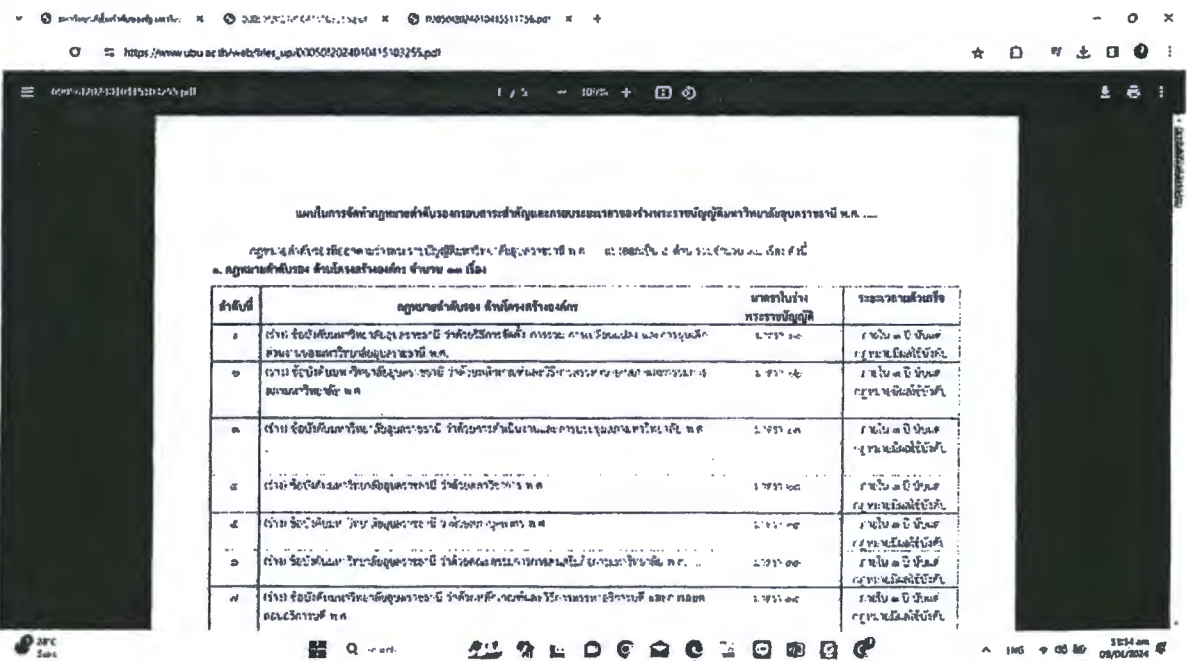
https://www.ubu.ac.th/web/files_up/00050f2024010415103255.pdf

1 / 5 − 100% +

แผนในการจัดทำกฎหมายลำดับรองกรอบสาระสำคัญและกรอบระยะเวลาของร่างพระราชบัญญัติมหาวิทยาลัยอุบลราชธานี พ.ศ. ....

กฎหมายลำดับรองที่ออกตามร่างพระราชบัญญัติมหาวิทยาลัยอุบลราชธานี พ.ศ. .... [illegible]
๑. กฎหมายลำดับรอง ด้านโครงสร้างองค์กร จำนวน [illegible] เรื่อง

| ลำดับที่ | กฎหมายลำดับรอง ด้านโครงสร้างองค์กร | มาตราในร่างพระราชบัญญัติ | ระยะเวลาแล้วเสร็จ |
|---|---|---|---|
| ๑ | ร่าง ข้อบังคับมหาวิทยาลัยอุบลราชธานี ว่าด้วย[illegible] | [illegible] | ภายใน ๑ ปี นับแต่กฎหมายมีผลใช้บังคับ |
| ๒ | ร่าง ข้อบังคับมหาวิทยาลัยอุบลราชธานี ว่าด้วย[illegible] พ.ศ. | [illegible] | ภายใน ๑ ปี นับแต่กฎหมายมีผลใช้บังคับ |
| ๓ | ร่าง ข้อบังคับมหาวิทยาลัยอุบลราชธานี ว่าด้วย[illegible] พ.ศ. | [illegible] | ภายใน ๑ ปี นับแต่กฎหมายมีผลใช้บังคับ |
| ๔ | ร่าง ข้อบังคับมหาวิทยาลัยอุบลราชธานี ว่าด้วย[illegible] พ.ศ. | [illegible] | ภายใน ๑ ปี นับแต่กฎหมายมีผลใช้บังคับ |
| ๕ | ร่าง ข้อบังคับมหาวิทยาลัยอุบลราชธานี ว่าด้วย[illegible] พ.ศ. | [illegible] | ภายใน ๑ ปี นับแต่กฎหมายมีผลใช้บังคับ |
| ๖ | ร่าง ข้อบังคับมหาวิทยาลัยอุบลราชธานี ว่าด้วย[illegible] พ.ศ. | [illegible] | ภายใน ๑ ปี นับแต่กฎหมายมีผลใช้บังคับ |
| ๗ | ร่าง ข้อบังคับมหาวิทยาลัยอุบลราชธานี ว่าด้วย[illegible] พ.ศ. | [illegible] | ภายใน ๑ ปี นับแต่กฎหมายมีผลใช้บังคับ |

28°C
ENG
10:14 am
09/01/2024